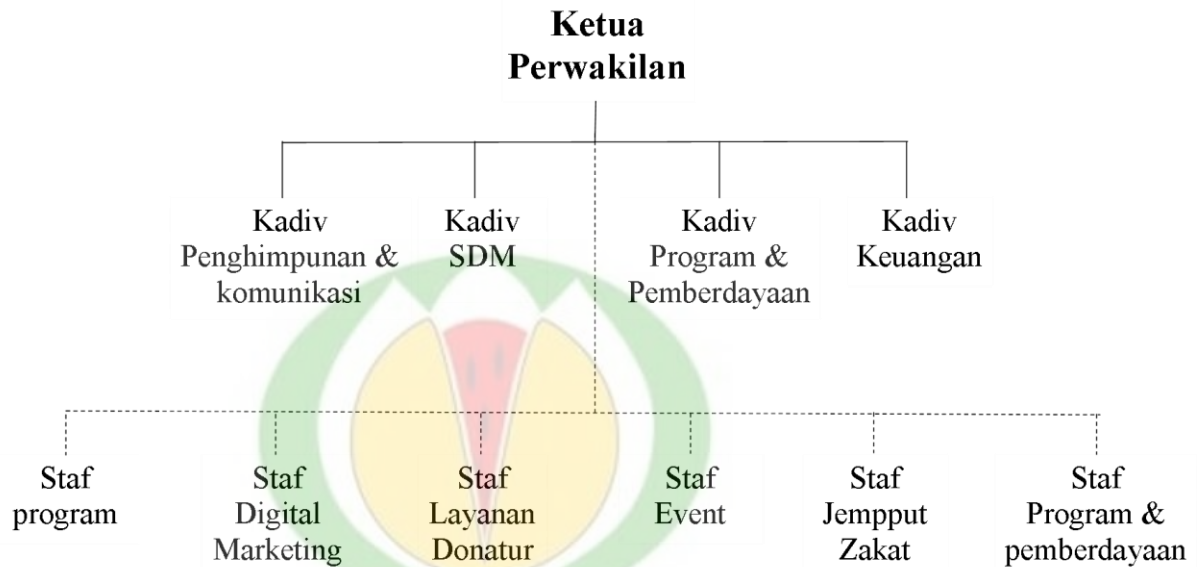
Ketua Perwakilan

Kadiv Penghimpunan & komunikasi

Kadiv SDM

Kadiv Program & Pemberdayaan

Kadiv Keuangan

Staf program

Staf Digital Marketing

Staf Layanan Donatur

Staf Event

Staf Jempput Zakat

Staf Program & pemberdayaan